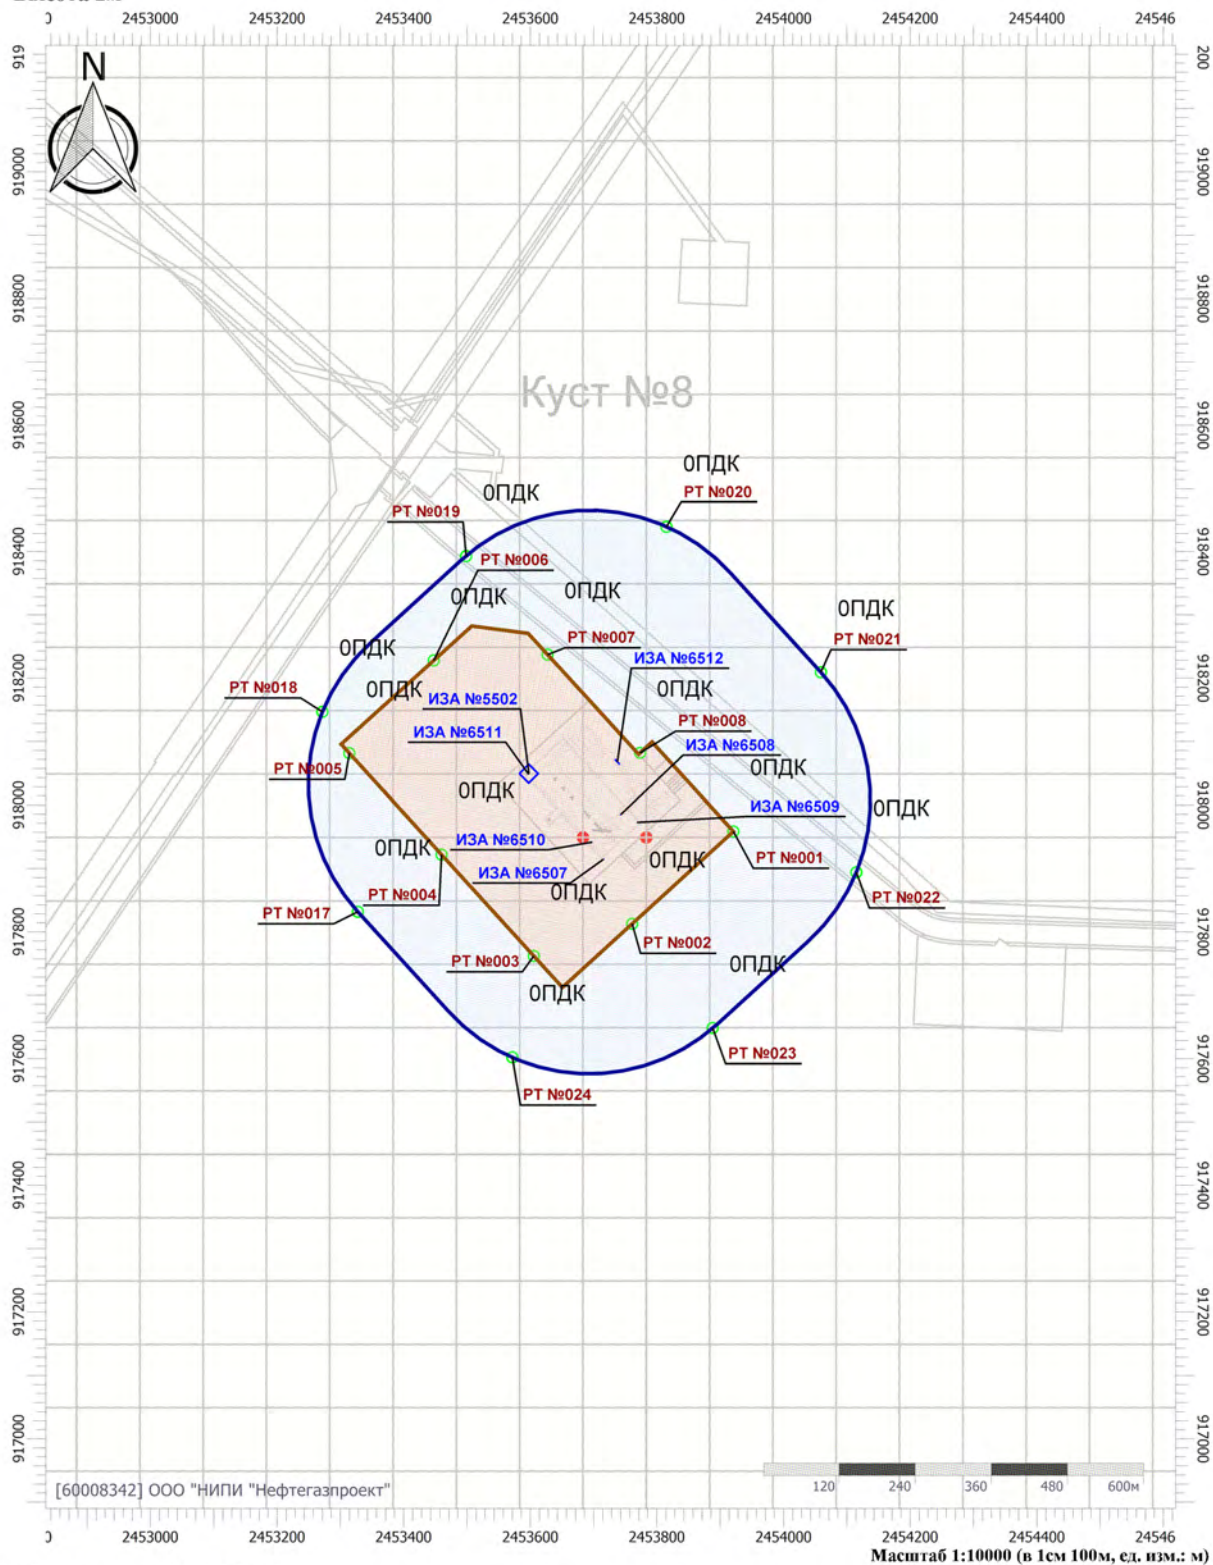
2453000 2453200 2453400 2453600 2453800 2454000 2454200 2454400 24546

919 919000 918800 918600 918400 918200 918000 917800 917600 917400 917200 917000

200 919000 918800 918600 918400 918200 918000 917800 917600 917400 917200 917000

N

Куст №8

ОПДК
РТ №020
ОПДК
РТ №019
РТ №006
ОПДК
ОПДК
ОПДК
РТ №021
ОПДК
РТ №007
ИЗА №6512
РТ №018
ОПДК
ИЗА №5502
ОПДК
РТ №008
ИЗА №6511
ИЗА №6508
РТ №005
ОПДК
ОПДК
ИЗА №6509
ОПДК
ОПДК
ИЗА №6510
РТ №001
ОПДК
ИЗА №6507
РТ №022
РТ №004
ОПДК
РТ №017
РТ №002
РТ №003
ОПДК
ОПДК
РТ №023
РТ №024

[60008342] ООО "НИПИ "Нефтегазпроект"

120 240 360 480 600м

2453000 2453200 2453400 2453600 2453800 2454000 2454200 2454400 24546

Масштаб 1:10000 (в 1см 100м, ед. изм.: м)